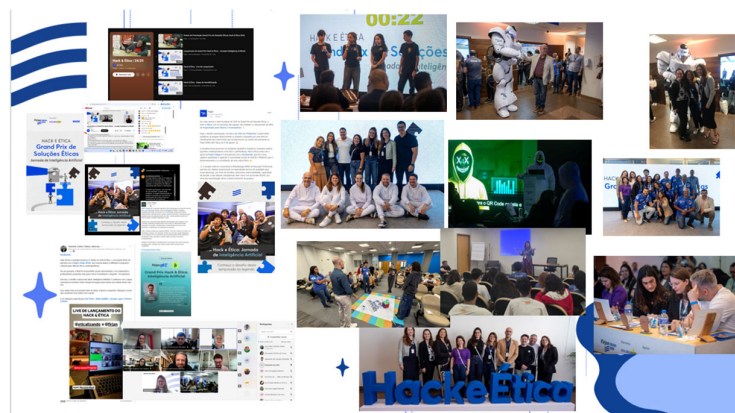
HACK E ÉTICA
Grand Prix de Soluções Éticas
Jornada de Inteligência Artificial

00:22
HACKE ÉTICA
Grand Prix de Soluções

Hack e Ética: Jornada de Inteligência Artificial

Hack e Ética: Jornada de Inteligência Artificial

Grand Prix Hack e Ética Soluções Éticas

LIVE DE LANÇAMENTO DO HACK E ÉTICA

Hack e Ética